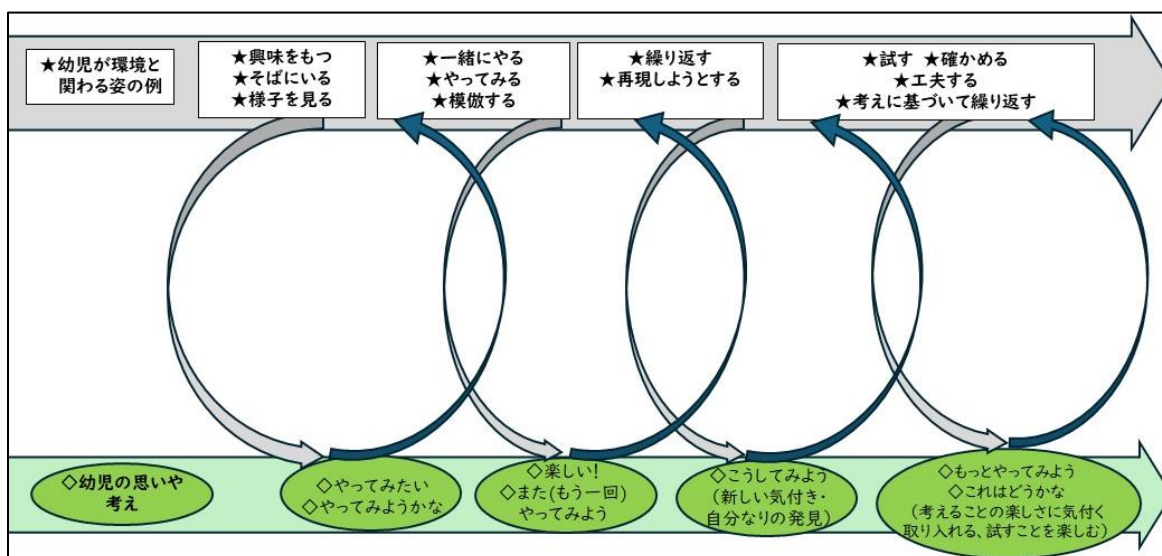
★幼児が環境と関わる姿の例

★興味をもつ
★そばにいる
★様子を見る

★一緒にやる
★やってみる
★模倣する

★繰り返す
★再現しようとする

★試す ★確かめる
★工夫する
★考えに基づいて繰り返す

◇幼児の思いや考え

◇やってみたい
◇やってみようかな

◇楽しい！
◇また(もう一回)やってみよう

◇こうしてみよう
(新しい気付き・自分なりの発見)

◇もっとやってみよう
◇これはどうかな
(考えることの楽しさに気付く取り入れる、試すことを楽しむ)